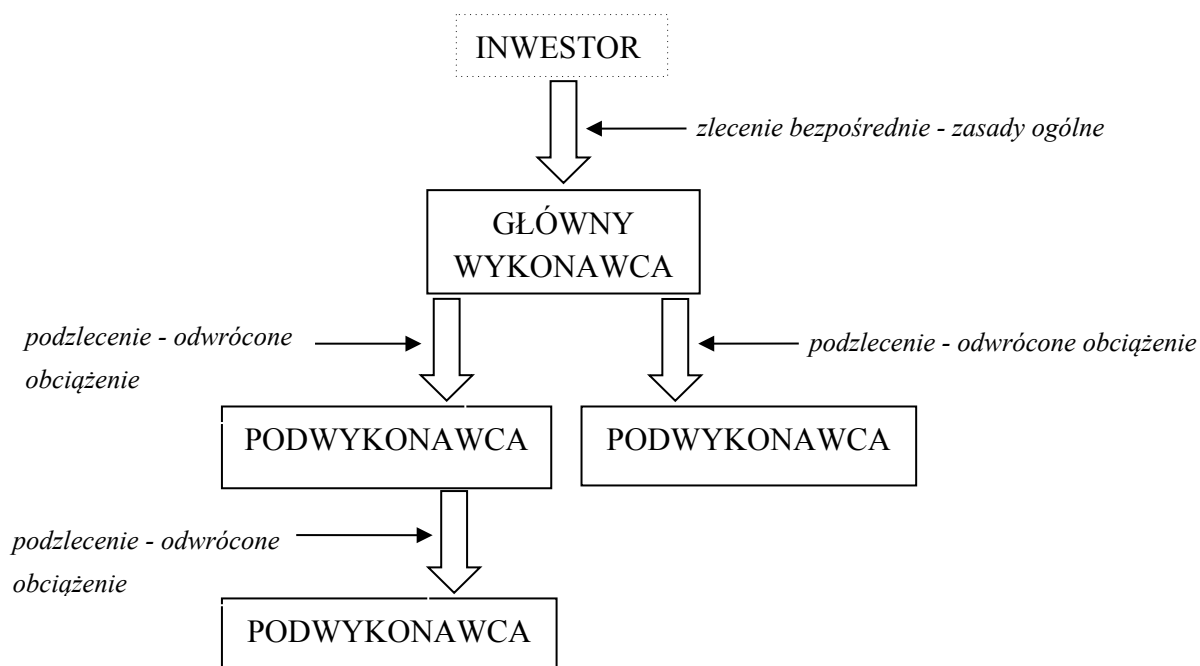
INWESTOR

zlecenie bezpośrednie - zasady ogólne

GŁÓWNY WYKONAWCA

podzlecenie - odwrócone obciążenie

podzlecenie - odwrócone obciążenie

PODWYKONAWCA

PODWYKONAWCA

podzlecenie - odwrócone obciążenie

PODWYKONAWCA